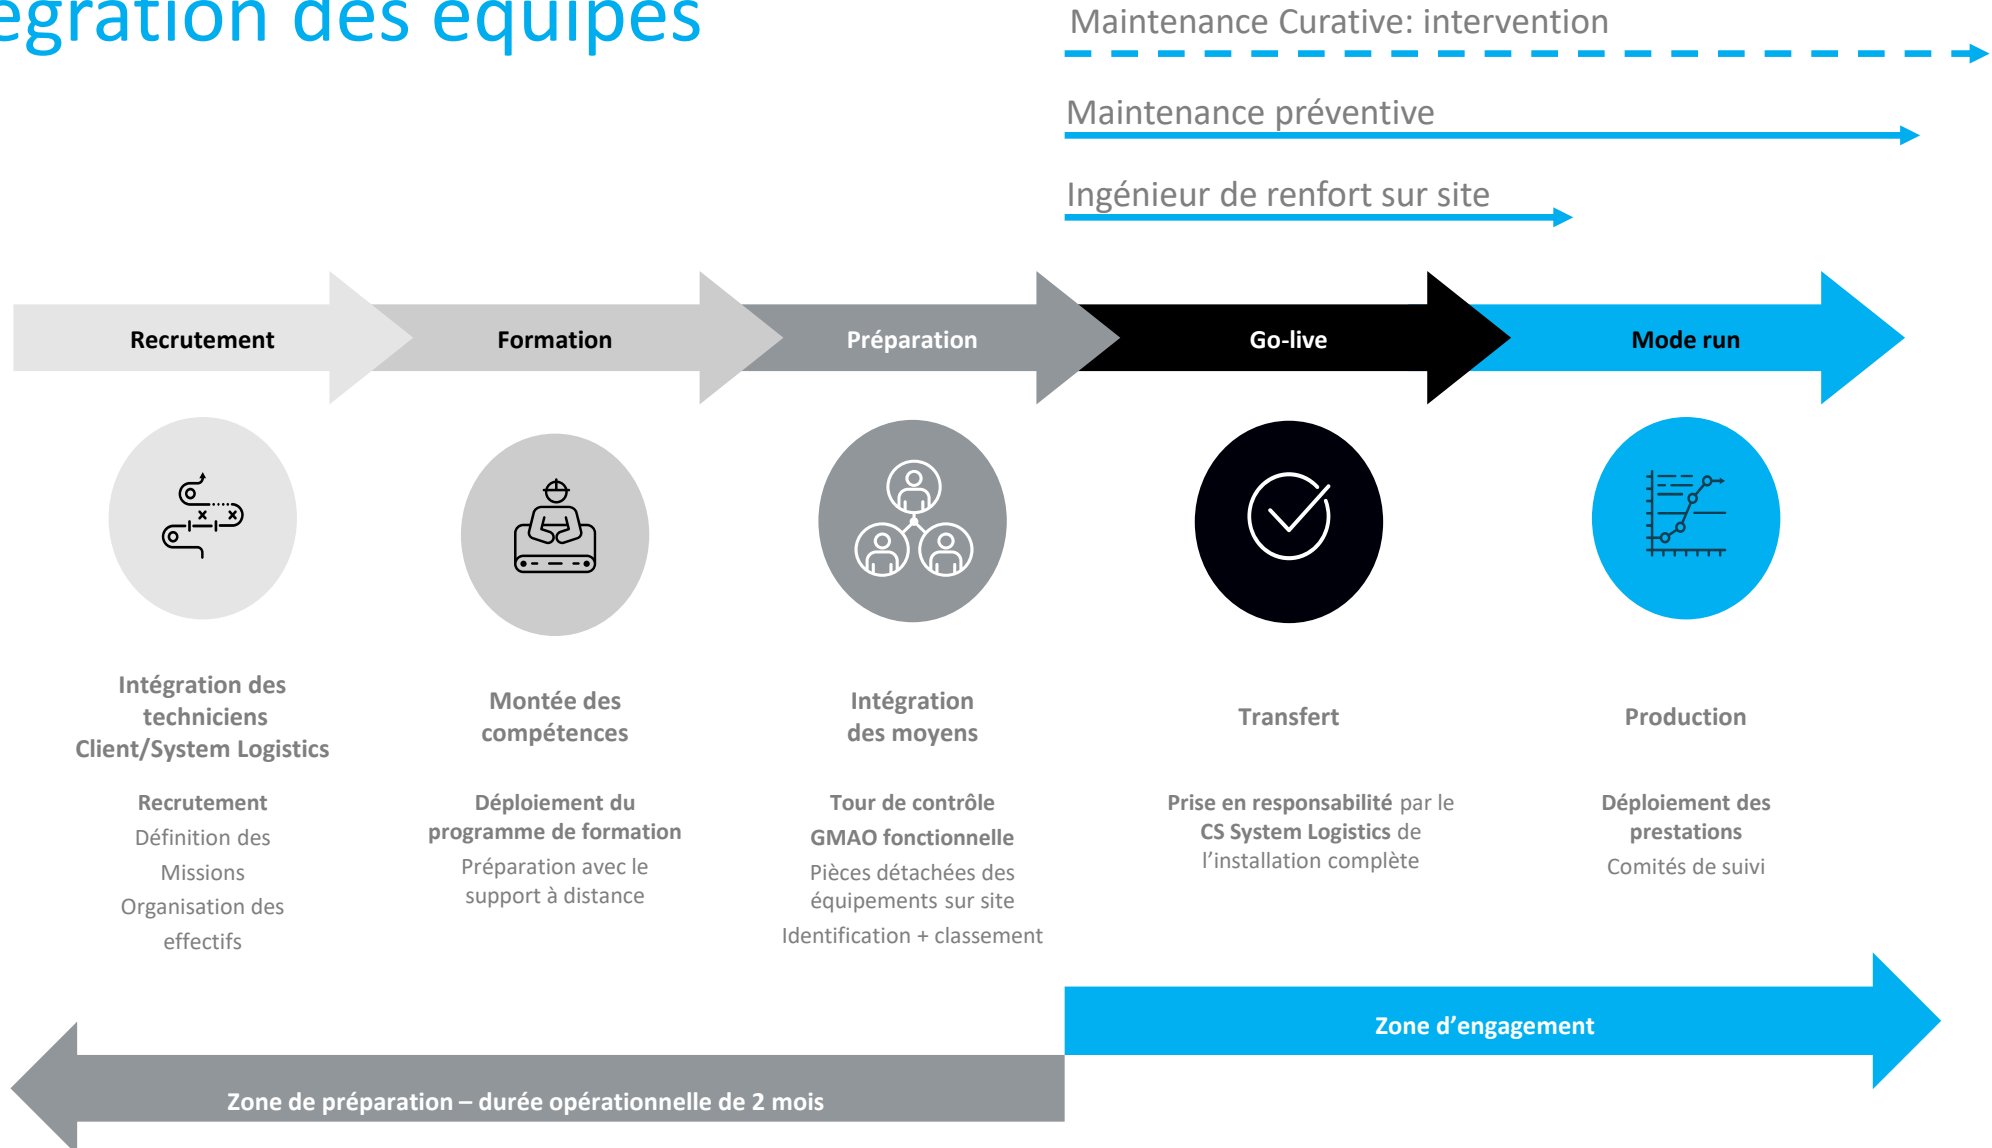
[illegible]égration des équipes

Maintenance Curative: intervention

Maintenance préventive

Ingénieur de renfort sur site

Recrutement

Formation

Préparation

Go-live

Mode run

Intégration des techniciens Client/System Logistics

Recrutement
Définition des Missions
Organisation des effectifs

Montée des compétences

Déploiement du programme de formation
Préparation avec le support à distance

Intégration des moyens

Tour de contrôle
GMAO fonctionnelle
Pièces détachées des équipements sur site
Identification + classement

Transfert

Prise en responsabilité par le CS System Logistics de l'installation complète

Production

Déploiement des prestations
Comités de suivi

Zone d'engagement

Zone de préparation – durée opérationnelle de 2 mois